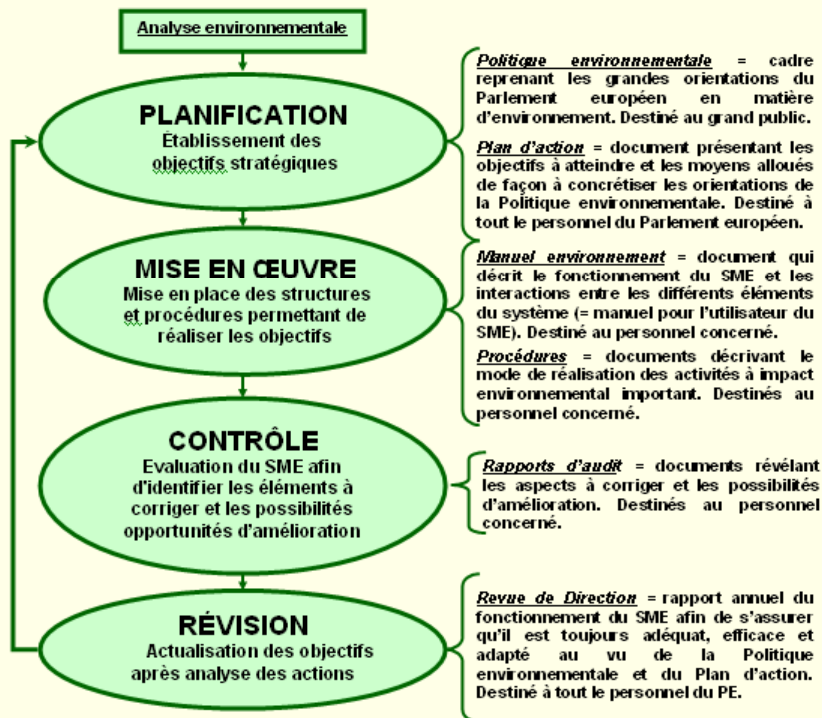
Analyse environnementale

PLANIFICATION
Établissement des objectifs stratégiques

Politique environnementale = cadre reprenant les grandes orientations du Parlement européen en matière d'environnement. Destiné au grand public.

Plan d'action = document présentant les objectifs à atteindre et les moyens alloués de façon à concrétiser les orientations de la Politique environnementale. Destiné à tout le personnel du Parlement européen.

MISE EN ŒUVRE
Mise en place des structures et procédures permettant de réaliser les objectifs

Manuel environnement = document qui décrit le fonctionnement du SME et les interactions entre les différents éléments du système (= manuel pour l'utilisateur du SME). Destiné au personnel concerné.

Procédures = documents décrivant le mode de réalisation des activités à impact environnemental important. Destinés au personnel concerné.

CONTRÔLE
Evaluation du SME afin d'identifier les éléments à corriger et les possibilités opportunités d'amélioration

Rapports d'audit = documents révélant les aspects à corriger et les possibilités d'amélioration. Destinés au personnel concerné.

RÉVISION
Actualisation des objectifs après analyse des actions

Revue de Direction = rapport annuel du fonctionnement du SME afin de s'assurer qu'il est toujours adéquat, efficace et adapté au vu de la Politique environnementale et du Plan d'action. Destiné à tout le personnel du PE.